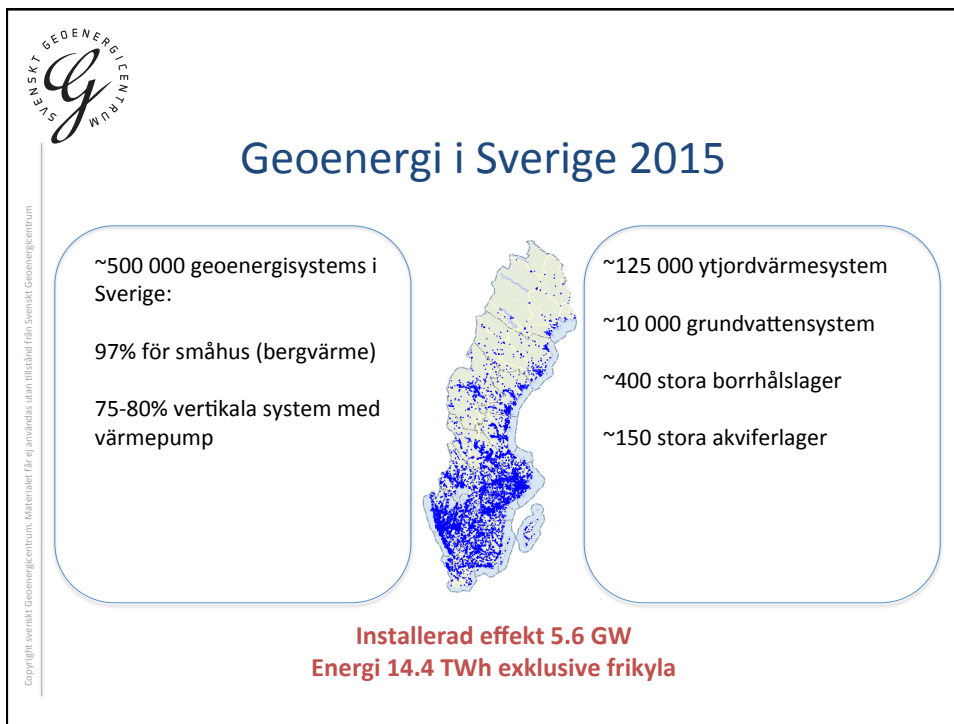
SVENSKT GEOENERGICENTRUM

Geoenergi i Sverige 2015

~500 000 geoenergisystems i Sverige:

97% för småhus (bergvärme)

75-80% vertikala system med värmepump

~125 000 ytjordvärmesystem

~10 000 grundvattensystem

~400 stora borrhålslager

~150 stora akviferlager

Installerad effekt 5.6 GW
Energi 14.4 TWh exklusive frikyla

Copyright svenskt Geoenergicentrum. Materialet får ej användas utan tillstånd från Svenskt Geoenergicentrum